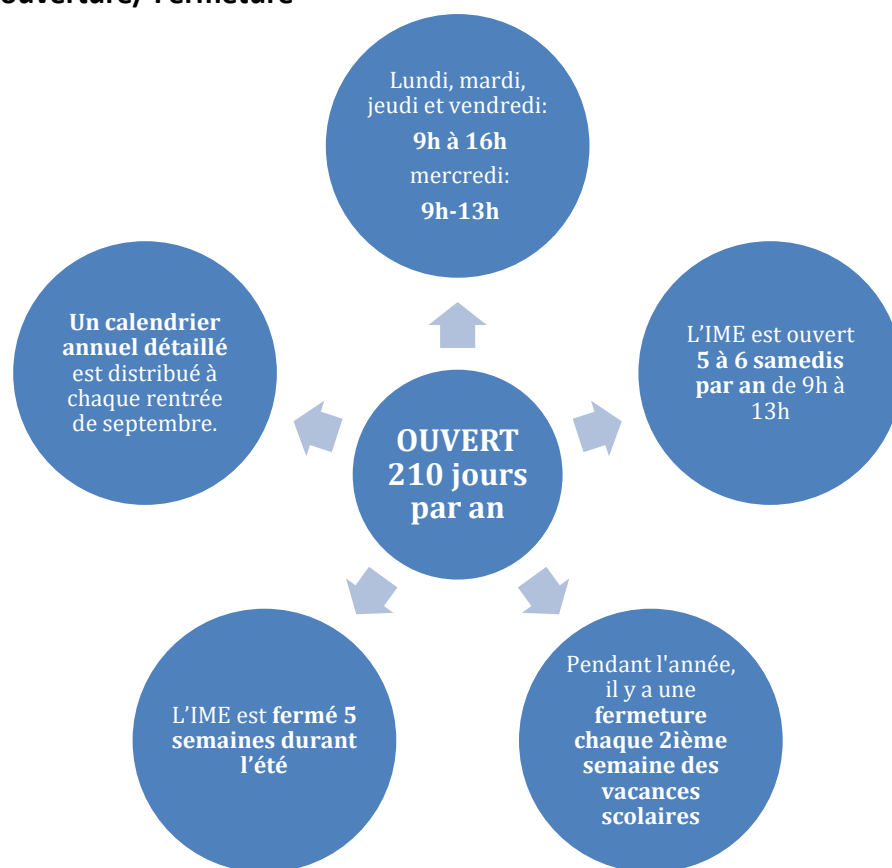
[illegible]ouverture/ Fermeture

Lundi, mardi, jeudi et vendredi:
9h à 16h
mercredi:
9h-13h

Un calendrier annuel détaillé est distribué à chaque rentrée de septembre.

OUVERT 210 jours par an

L'IME est ouvert 5 à 6 samedis par an de 9h à 13h

L'IME est fermé 5 semaines durant l'été

Pendant l'année, il y a une fermeture chaque 2ième semaine des vacances scolaires